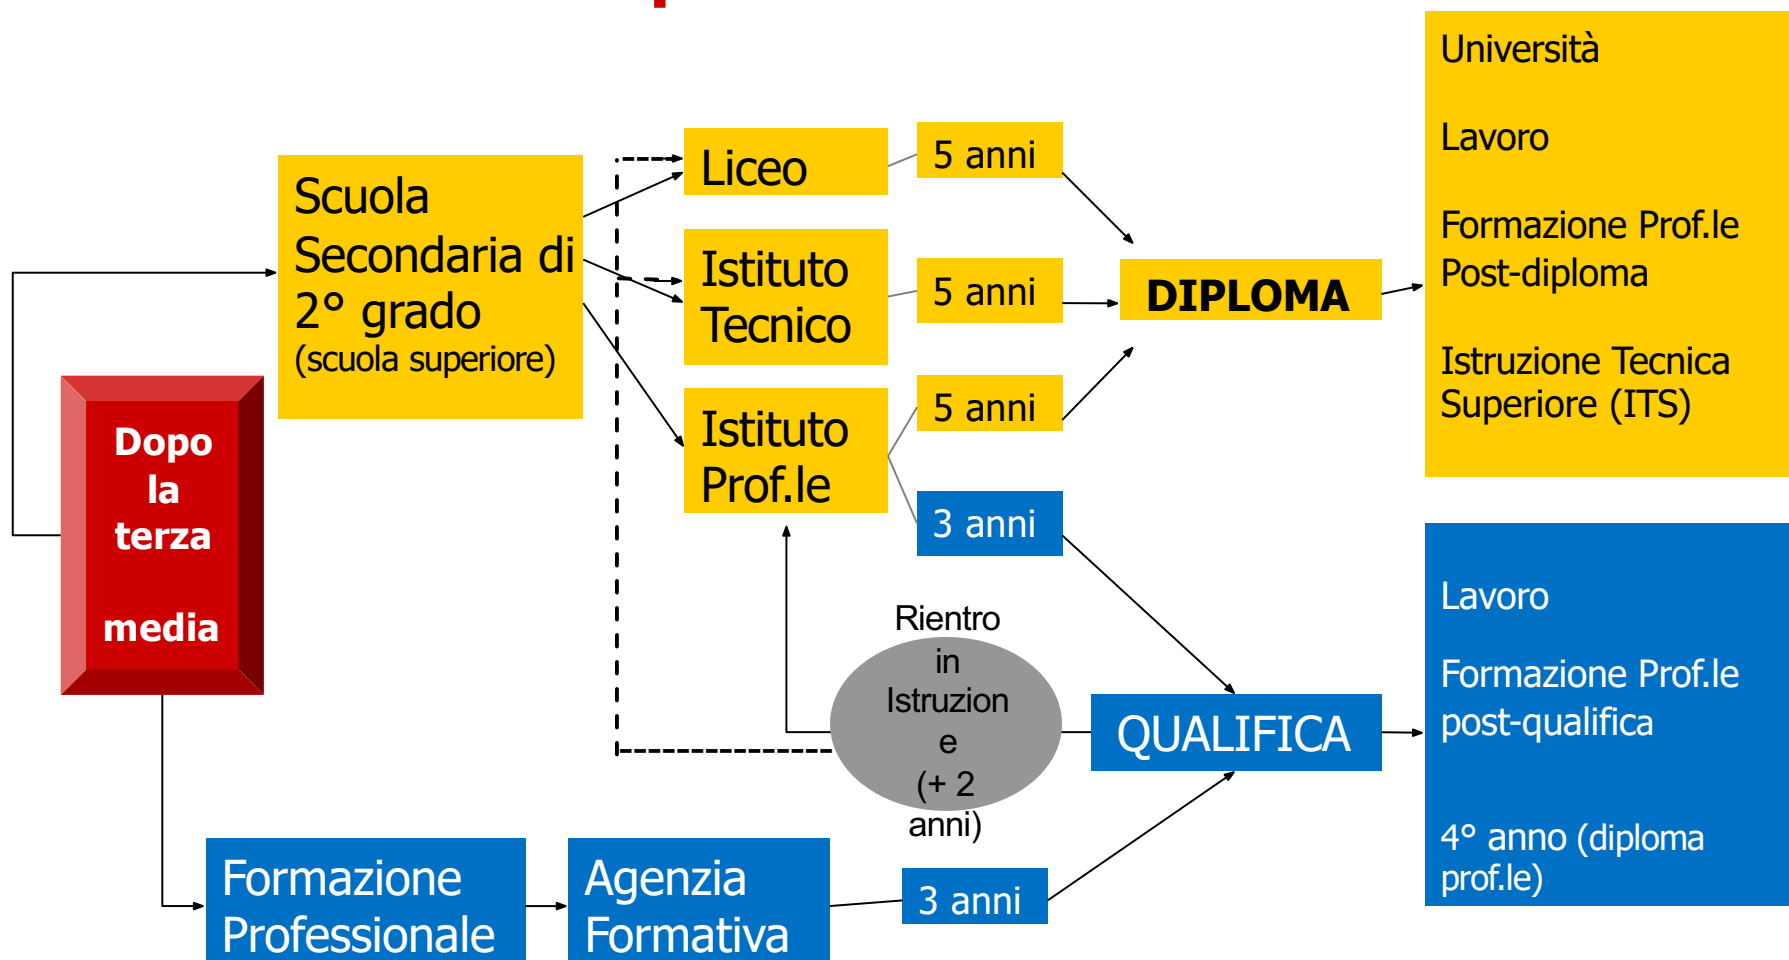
Università

Lavoro

Formazione Prof.le Post-diploma

Istruzione Tecnica Superiore (ITS)

Scuola Secondaria di 2° grado
(scuola superiore)

Liceo

Istituto Tecnico

Istituto Prof.le

5 anni

5 anni

5 anni

3 anni

DIPLOMA

Dopo la terza media

Rientro in Istruzione (+ 2 anni)

QUALIFICA

Lavoro

Formazione Prof.le post-qualifica

4° anno (diploma prof.le)

Formazione Professionale

Agenzia Formativa

3 anni